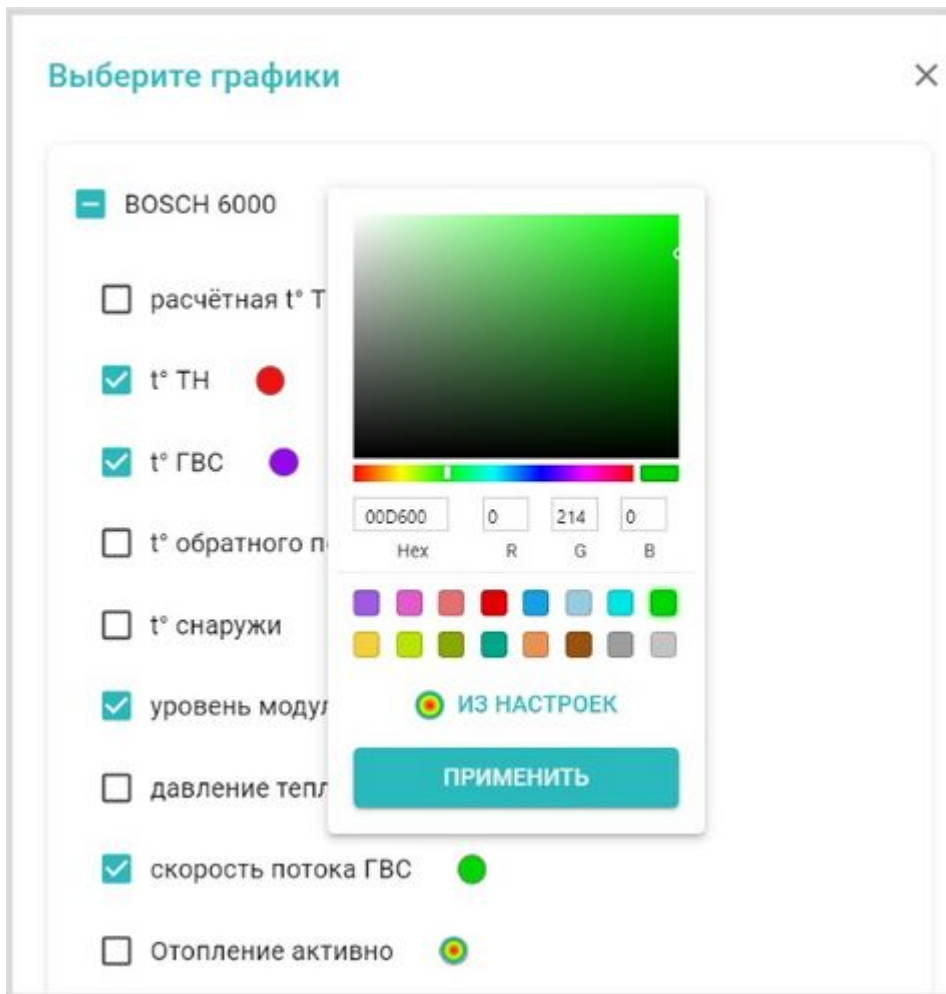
Выберите графики

×

BOSCH 6000

расчётная t° Т

t° ТН

t° ГВС

t° обратного п

t° снаружи

уровень модул

давление тепл

скорость потока ГВС

Отопление активно

00D600 | 0 | 214 | 0
Hex | R | G | B

ИЗ НАСТРОЕК

ПРИМЕНИТЬ